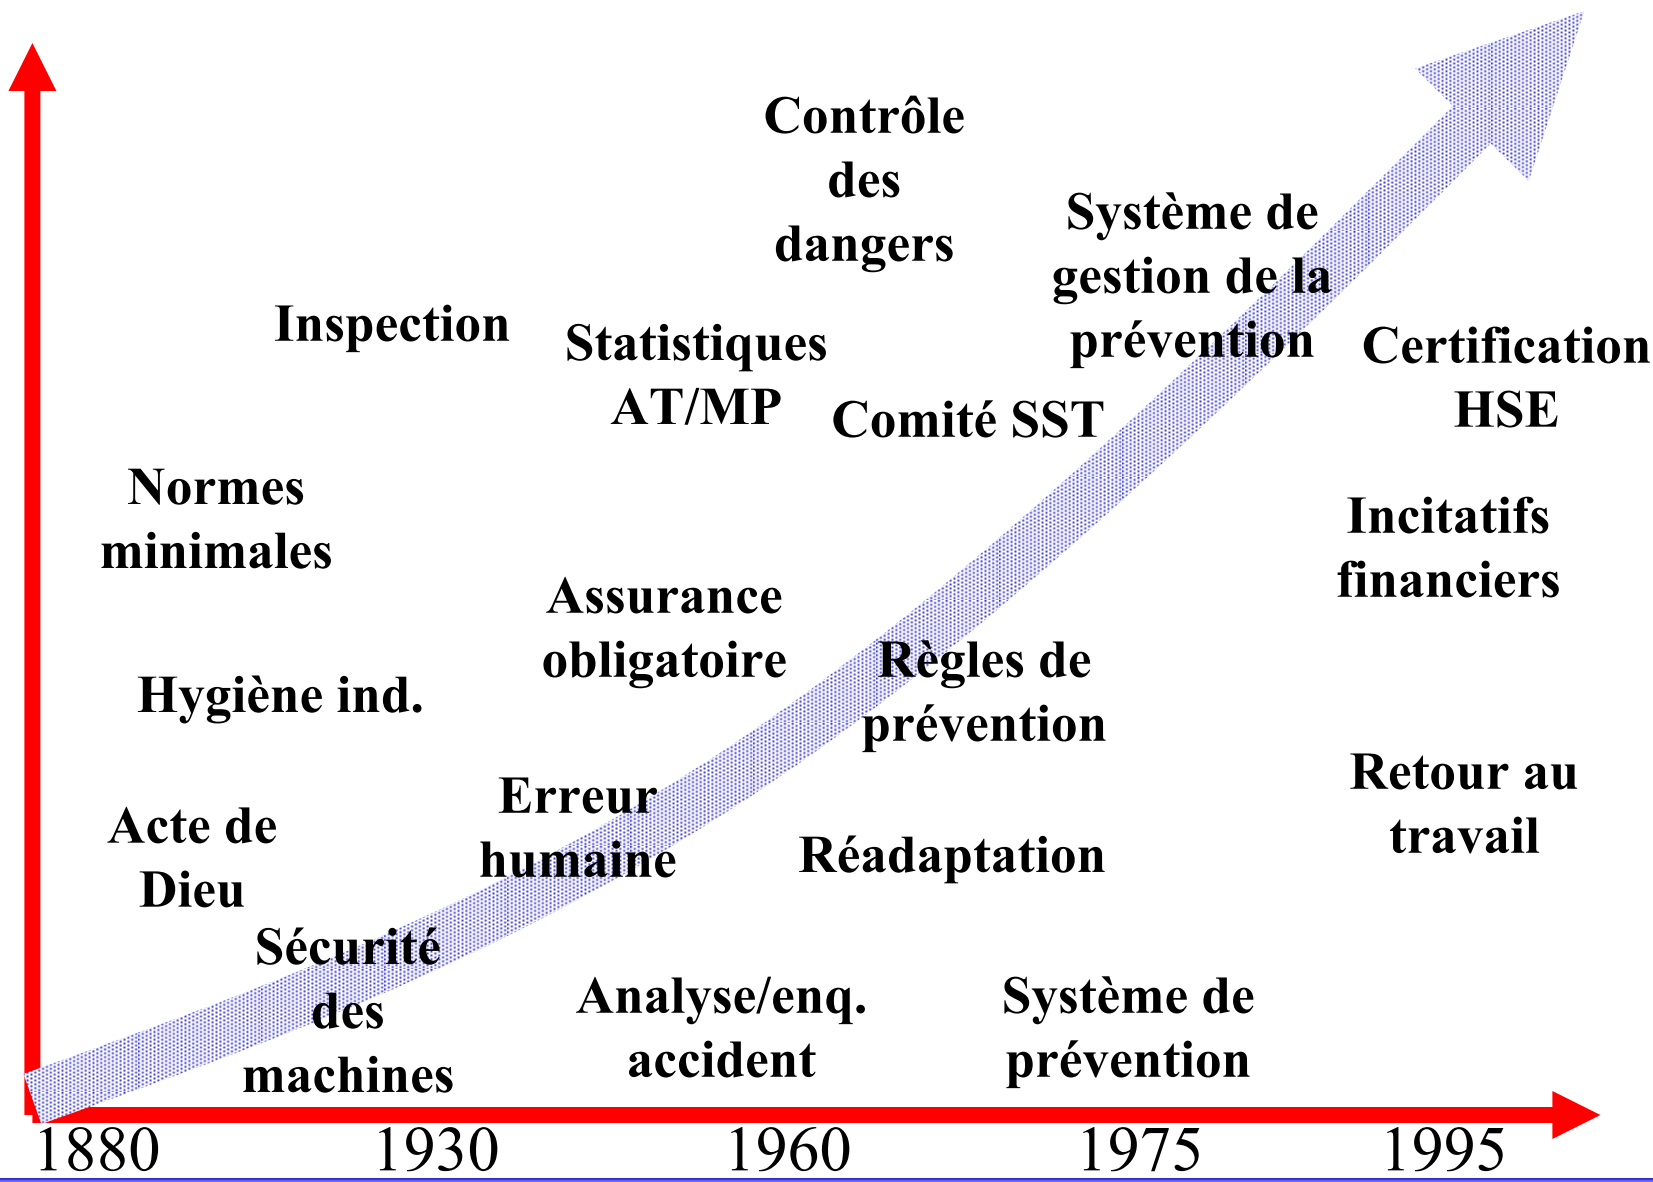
Contrôle des dangers

Système de gestion de la prévention

Inspection

Statistiques AT/MP

Certification HSE

Comité SST

Normes minimales

Incitatifs financiers

Assurance obligatoire

Règles de prévention

Hygiène ind.

Retour au travail

Erreur humaine

Acte de Dieu

Réadaptation

Sécurité des machines

Analyse/enq. accident

Système de prévention

1880 1930 1960 1975 1995